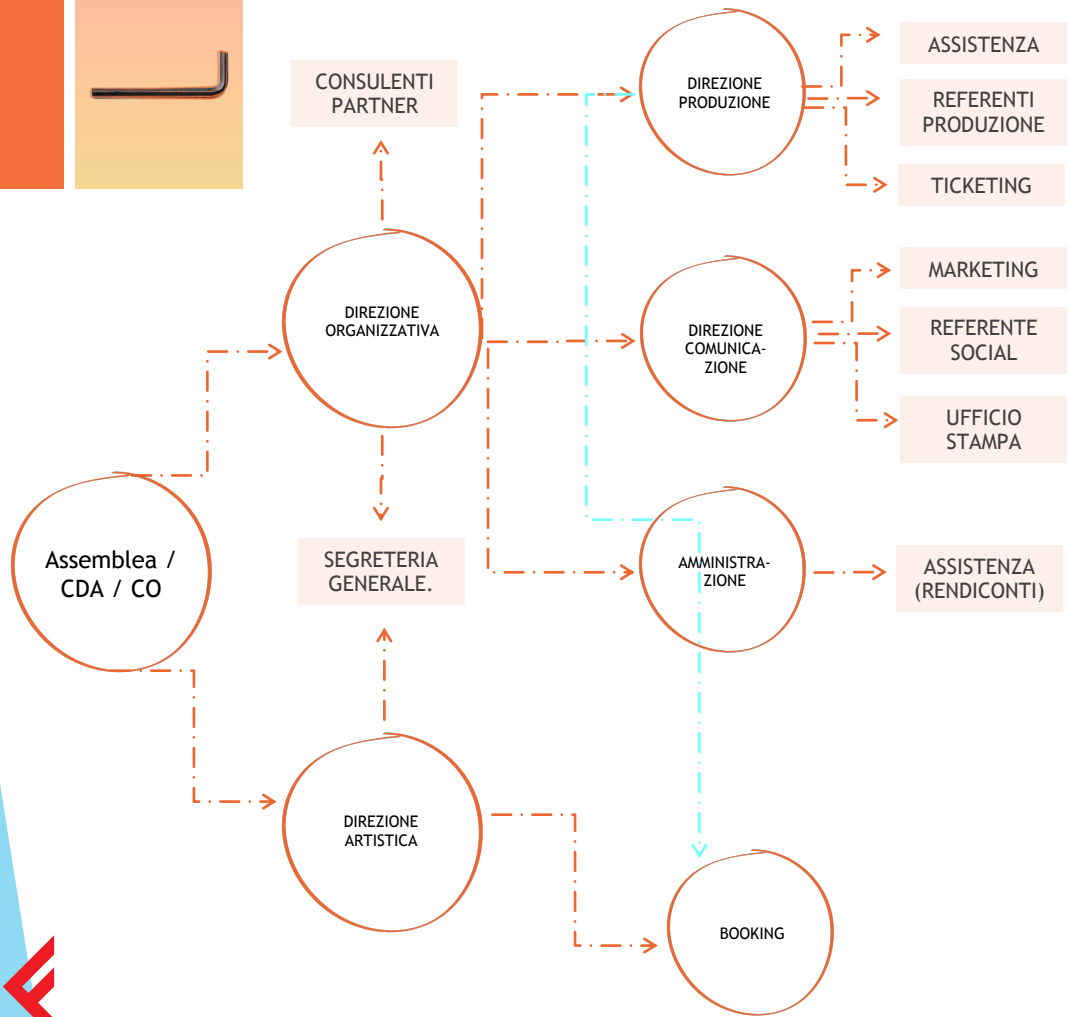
CONSULENTI PARTNER

DIREZIONE PRODUZIONE

ASSISTENZA

REFERENTI PRODUZIONE

TICKETING

DIREZIONE ORGANIZZATIVA

DIREZIONE COMUNICAZIONE

MARKETING

REFERENTE SOCIAL

UFFICIO STAMPA

Assemblea / CDA / CO

SEGRETERIA GENERALE.

AMMINISTRAZIONE

ASSISTENZA (RENDICONTI)

DIREZIONE ARTISTICA

BOOKING